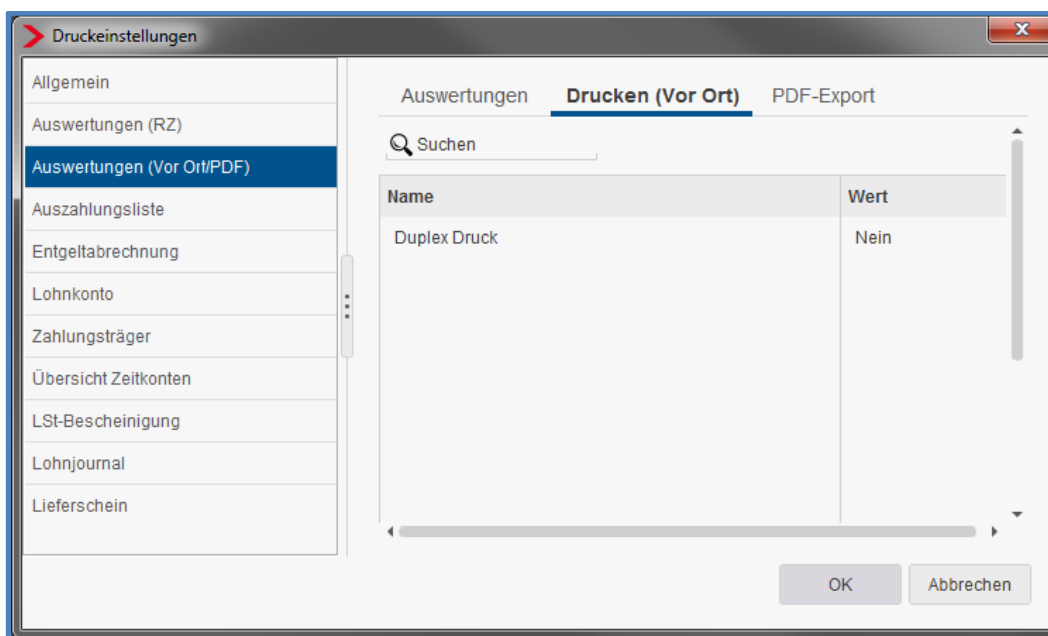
Druckeinstellungen

Allgemein
Auswertungen (RZ)
Auswertungen (Vor Ort/PDF)
Auszahlungsliste
Entgeltabrechnung
Lohnkonto
Zahlungsträger
Übersicht Zeitkonten
LSt-Bescheinigung
Lohnjournal
Lieferschein

Auswertungen
Drucken (Vor Ort)
PDF-Export

Suchen

| Name | Wert |
|---|---|
| Duplex Druck | Nein |

OK
Abbrechen